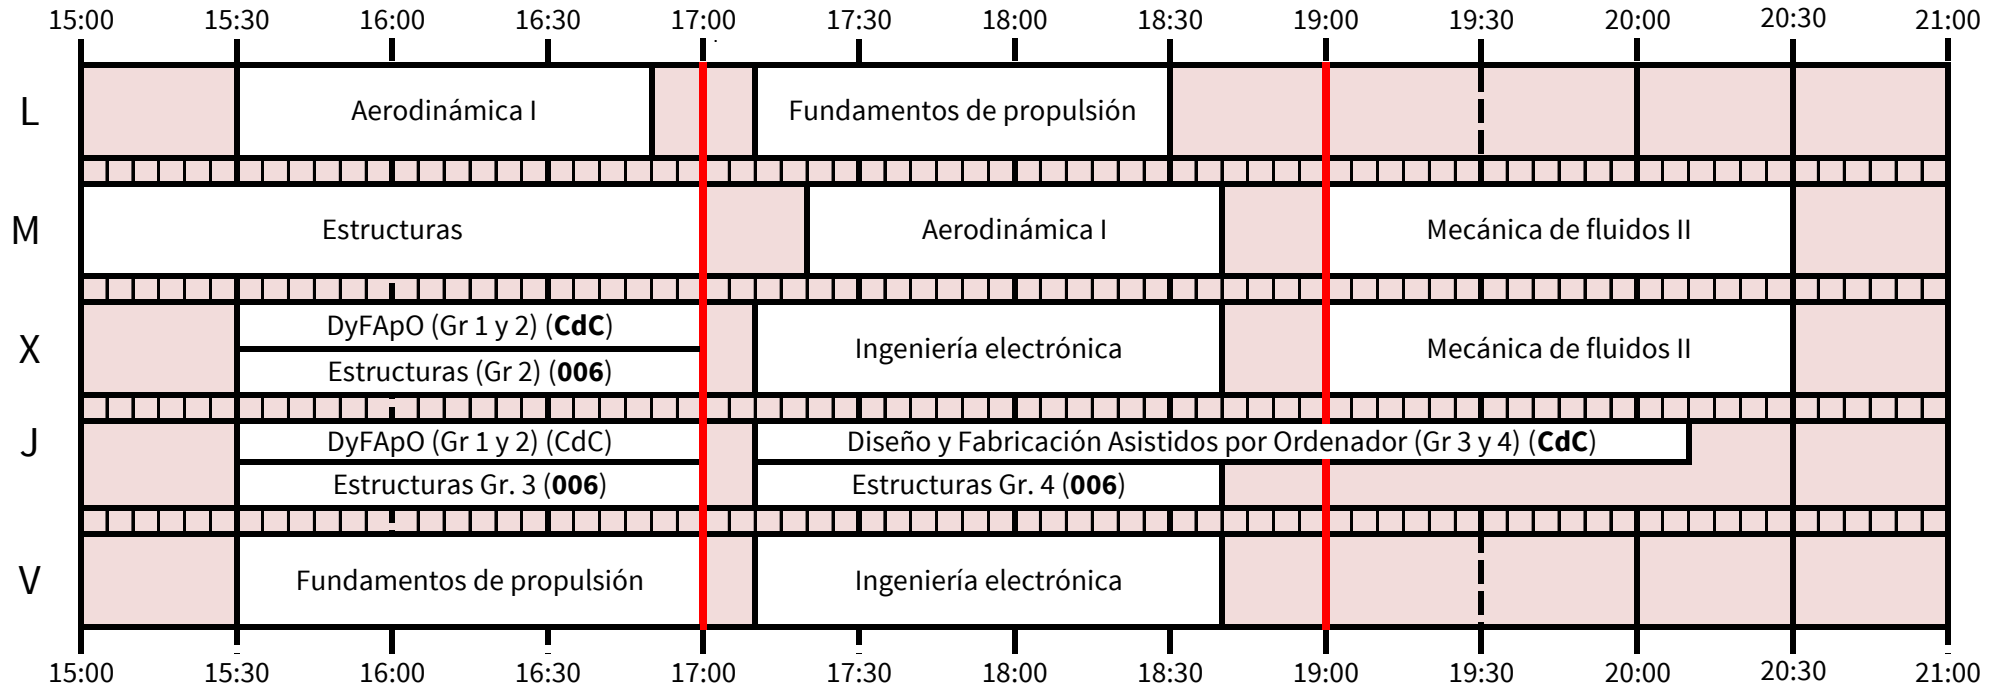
| | 15:00 | 15:30 | 16:00 | 16:30 | 17:00 | 17:30 | 18:00 | 18:30 | 19:00 | 19:30 | 20:00 | 20:30 | 21:00 |
|---|---|---|---|---|---|---|---|---|---|---|---|---|---|
| L | | Aerodinámica I | | | | Fundamentos de propulsión | | | | | | | |
| M | Estructuras | | | | | Aerodinámica I | | | Mecánica de fluidos II | | | | |
| X | | DyFApO (Gr 1 y 2) (**CdC**) / Estructuras (Gr 2) (**006**) | | | | Ingeniería electrónica | | | Mecánica de fluidos II | | | | |
| J | | DyFApO (Gr 1 y 2) (CdC) / Estructuras Gr. 3 (**006**) | | | | Diseño y Fabricación Asistidos por Ordenador (Gr 3 y 4) (**CdC**) / Estructuras Gr. 4 (**006**) | | | | | | | |
| V | | Fundamentos de propulsión | | | | Ingeniería electrónica | | | | | | | |
| | 15:00 | 15:30 | 16:00 | 16:30 | 17:00 | 17:30 | 18:00 | 18:30 | 19:00 | 19:30 | 20:00 | 20:30 | 21:00 |